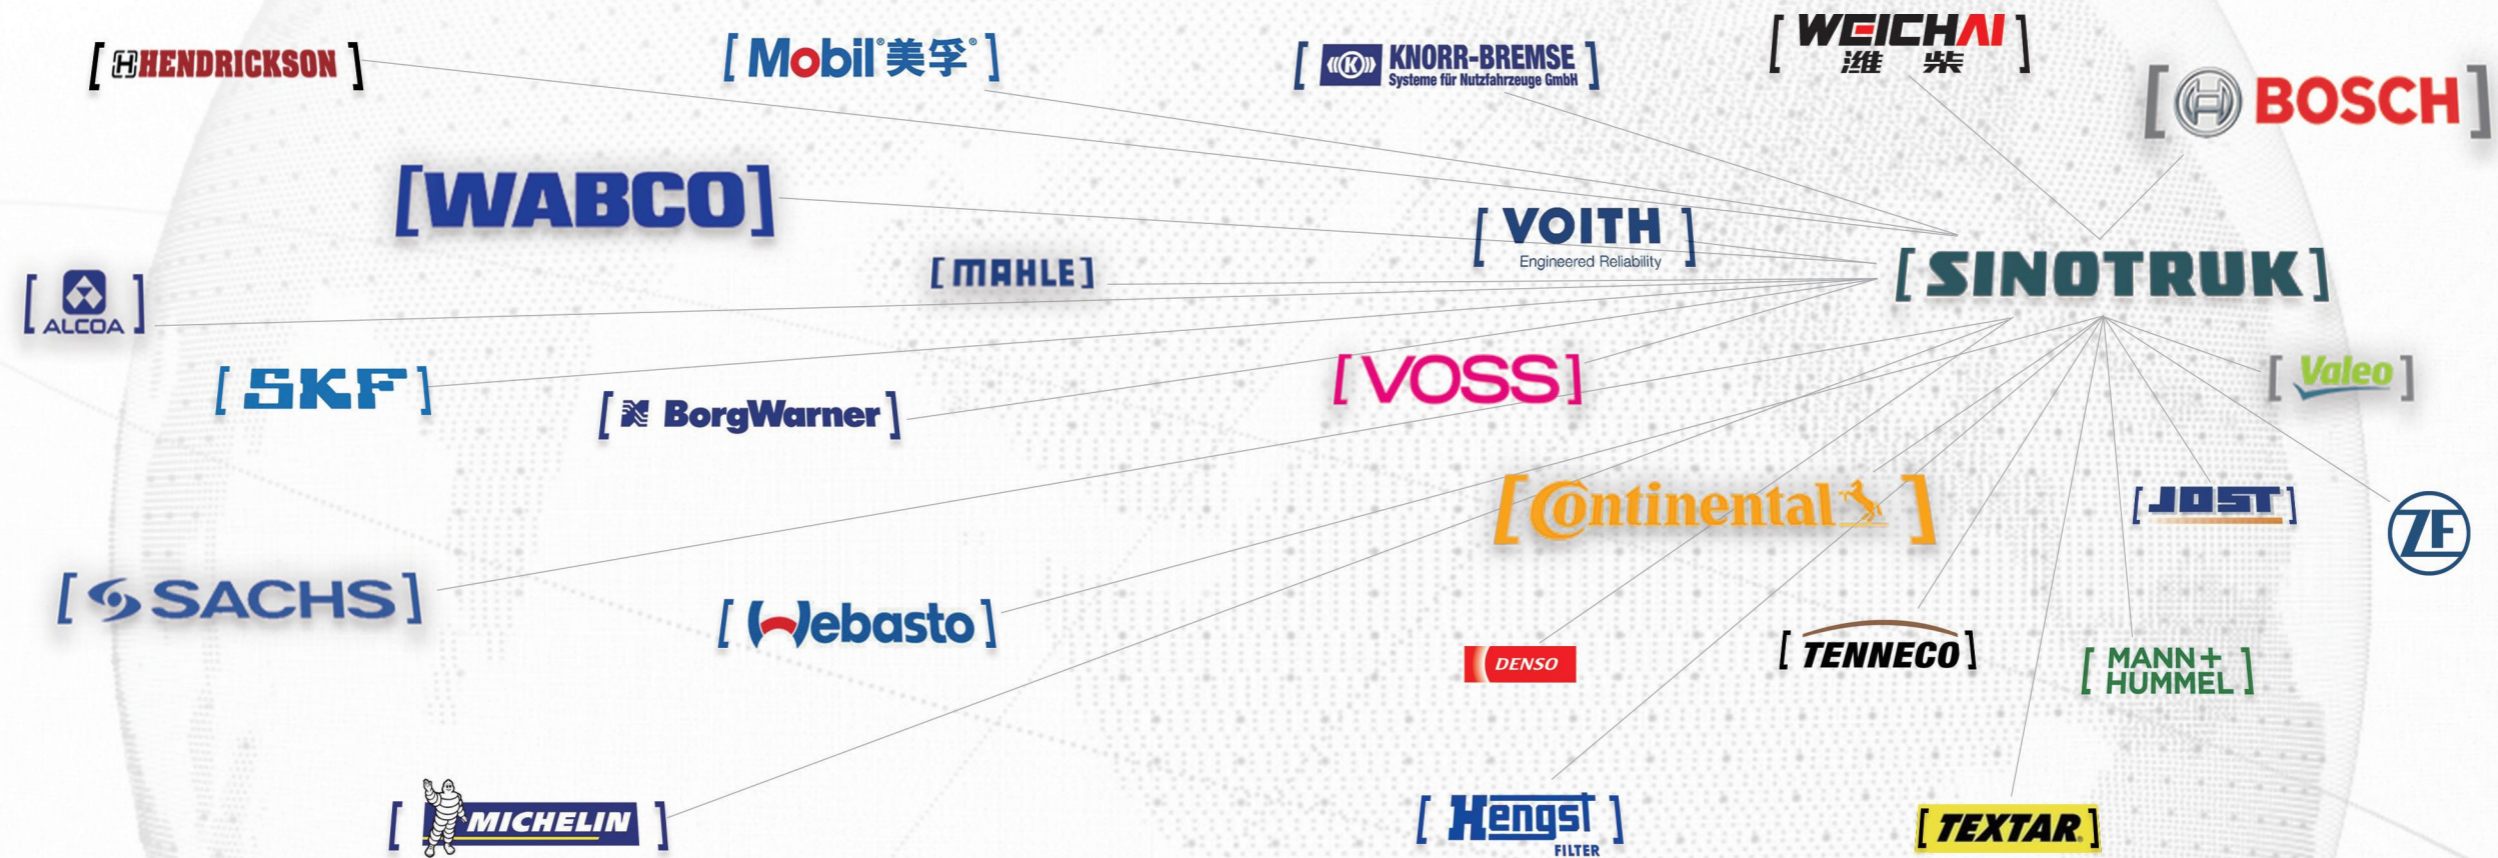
[ HENDRICKSON ]
[ Mobil 美孚 ]
[ KNORR-BREMSE Systeme für Nutzfahrzeuge GmbH ]
[ WEICHAI 潍柴 ]
[ BOSCH ]
[WABCO]
[ VOITH Engineered Reliability ]
[ MAHLE ]
[ SINOTRUK ]
[ ALCOA ]
[ SKF ]
[ BorgWarner ]
[VOSS]
[ Valeo ]
[ Continental ]
[ JOST ]
ZF
[ SACHS ]
[ Webasto ]
DENSO
[ TENNECO ]
[ MANN+HUMMEL ]
[ MICHELIN ]
[ Hengst FILTER ]
[ TEXTAR ]